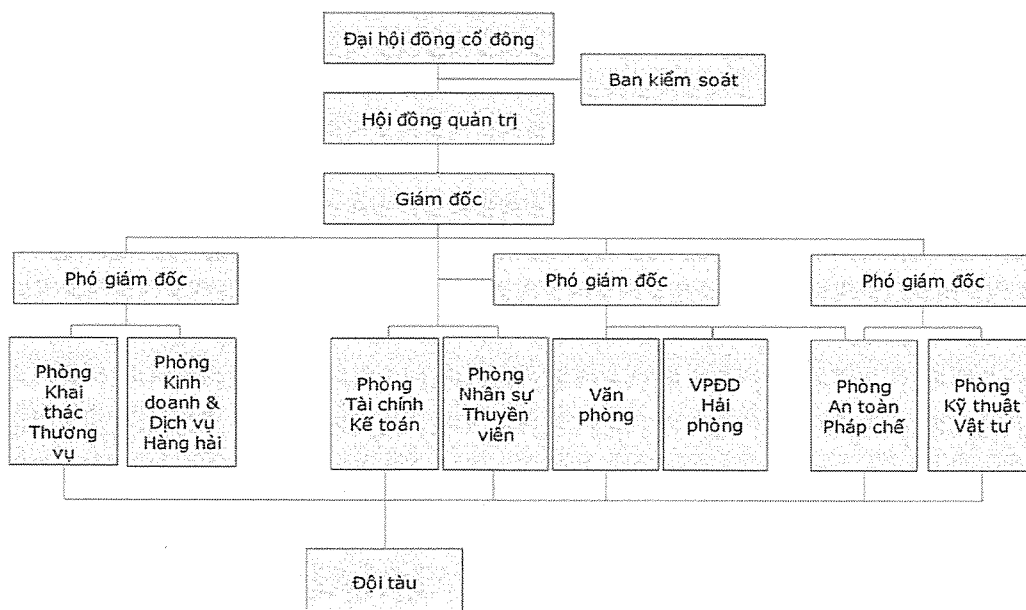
Đại hội đồng cổ đông

Ban kiểm soát

Hội đồng quản trị

Giám đốc

Phó giám đốc

Phó giám đốc

Phó giám đốc

Phòng Khai thác Thương vụ

Phòng Kinh doanh & Dịch vụ Hàng hải

Phòng Tài chính Kế toán

Phòng Nhân sự Thuyền viên

Văn phòng

VPĐD Hải phòng

Phòng An toàn Pháp chế

Phòng Kỹ thuật Vật tư

Đội tàu